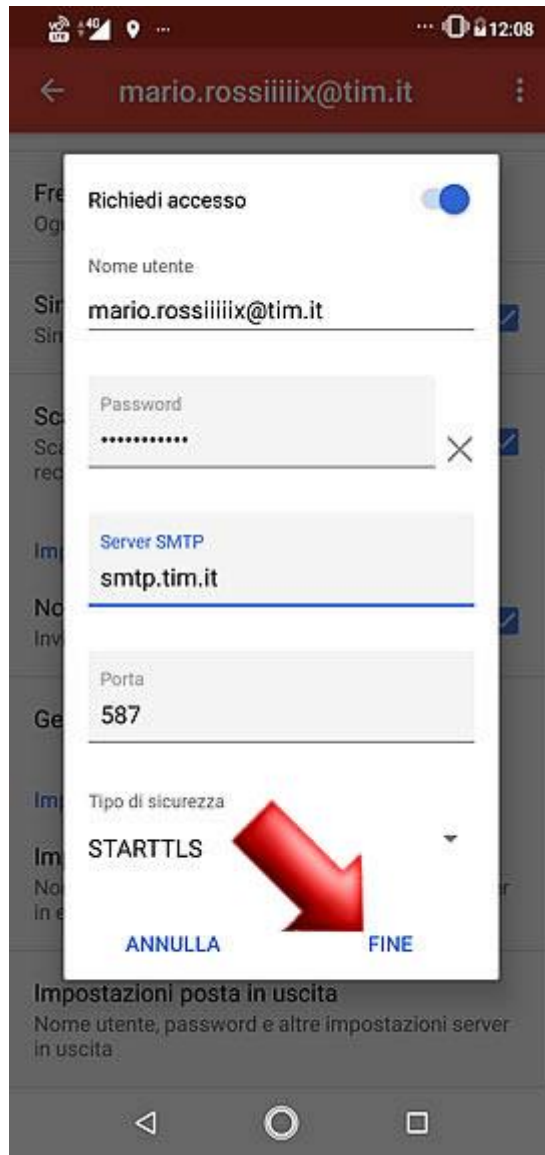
12:08

mario.rossiiiiix@tim.it

Fre
Og

Sir
Sin

Sc
Sc
rec

Im

No
Inv

Ge

Im

Im
No
in e

Richiedi accesso

Nome utente
mario.rossiiiiix@tim.it

Password
••••••••••••

Server SMTP
smtp.tim.it

Porta
587

Tipo di sicurezza
STARTTLS

ANNULLA
FINE

Impostazioni posta in uscita
Nome utente, password e altre impostazioni server in uscita